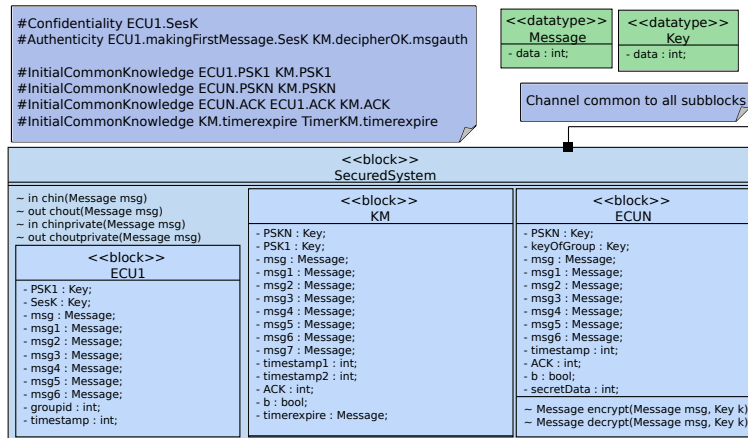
#Confidentiality ECU1.SesK
#Authenticity ECU1.makingFirstMessage.SesK KM.decipherOK.msgauth

#InitialCommonKnowledge ECU1.PSK1 KM.PSK1
#InitialCommonKnowledge ECUN.PSKN KM.PSKN
#InitialCommonKnowledge ECUN.ACK ECU1.ACK KM.ACK
#InitialCommonKnowledge KM.timerexpire TimerKM.timerexpire

<<datatype>>
Message
- data : int;

<<datatype>>
Key
- data : int;

Channel common to all subblocks

<<block>>
SecuredSystem

~ in chin(Message msg)
~ out chout(Message msg)
~ in chinprivate(Message msg)
~ out choutprivate(Message msg)

<<block>>
ECU1
- PSK1 : Key;
- SesK : Key;
- msg : Message;
- msg1 : Message;
- msg2 : Message;
- msg3 : Message;
- msg4 : Message;
- msg5 : Message;
- msg6 : Message;
- groupid : int;
- timestamp : int;

<<block>>
KM
- PSKN : Key;
- PSK1 : Key;
- msg : Message;
- msg1 : Message;
- msg2 : Message;
- msg3 : Message;
- msg4 : Message;
- msg5 : Message;
- msg6 : Message;
- msg7 : Message;
- timestamp1 : int;
- timestamp2 : int;
- ACK : int;
- b : bool;
- timerexpire : Message;

<<block>>
ECUN
- PSKN : Key;
- keyOfGroup : Key;
- msg : Message;
- msg1 : Message;
- msg2 : Message;
- msg3 : Message;
- msg4 : Message;
- msg5 : Message;
- msg6 : Message;
- timestamp : int;
- ACK : int;
- b : bool;
- secretData : int;
~ Message encrypt(Message msg, Key k)
~ Message decrypt(Message msg, Key k)